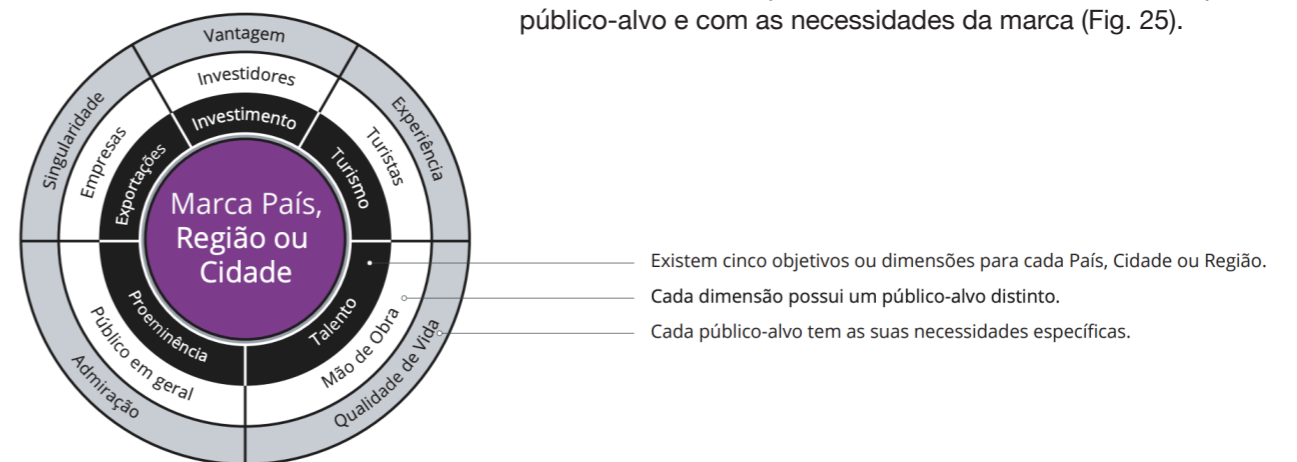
público-alvo e com as necessidades da marca (Fig. 25).

Vantagem
Investidores
Investimento
Experiência
Turistas
Turismo
Singularidade
Empresas
Exportações
Marca País, Região ou Cidade
Proeminência
Talento
Público em geral
Mão de Obra
Admiração
Qualidade de Vida

Existem cinco objetivos ou dimensões para cada País, Cidade ou Região.
Cada dimensão possui um público-alvo distinto.
Cada público-alvo tem as suas necessidades específicas.